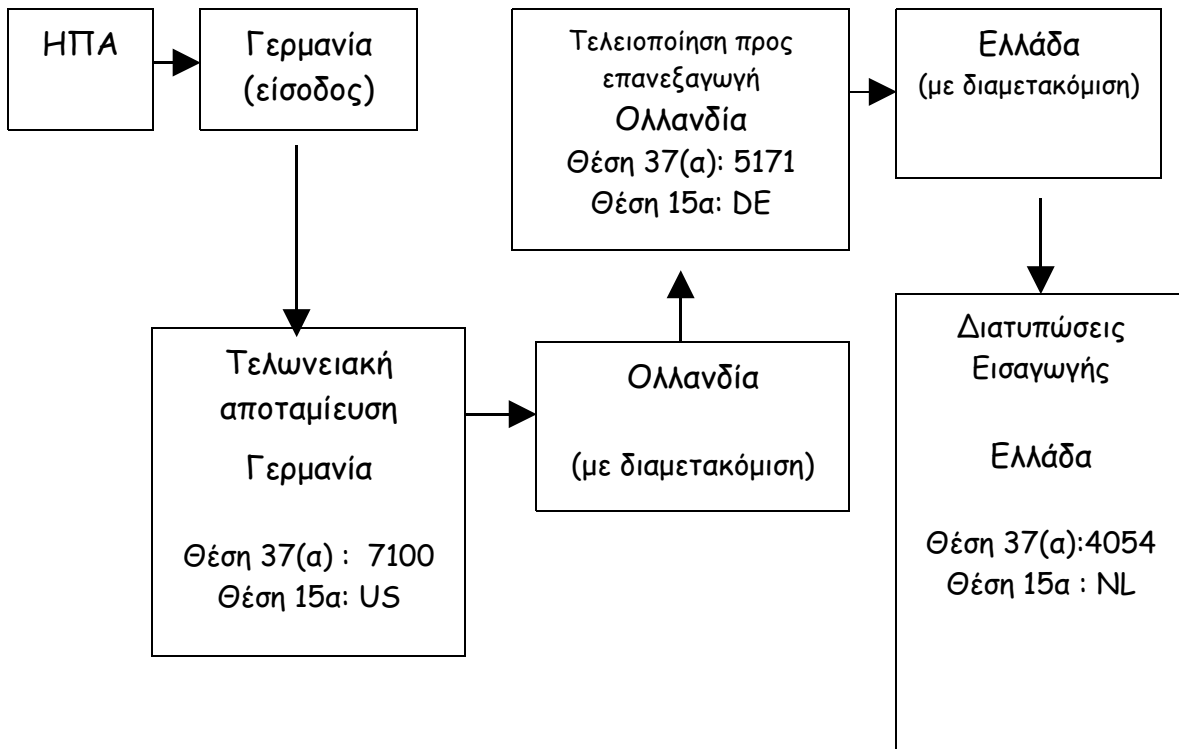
ΗΠΑ

Γερμανία (είσοδος)

Τελωνειακή αποταμίευση

Γερμανία

Θέση 37(α) : 7100
Θέση 15α: US

Ολλανδία

(με διαμετακόμιση)

Τελειοποίηση προς επανεξαγωγή

Ολλανδία

Θέση 37(α): 5171
Θέση 15α: DE

Ελλάδα
(με διαμετακόμιση)

Διατυπώσεις Εισαγωγής

Ελλάδα

Θέση 37(α):4054
Θέση 15α : NL